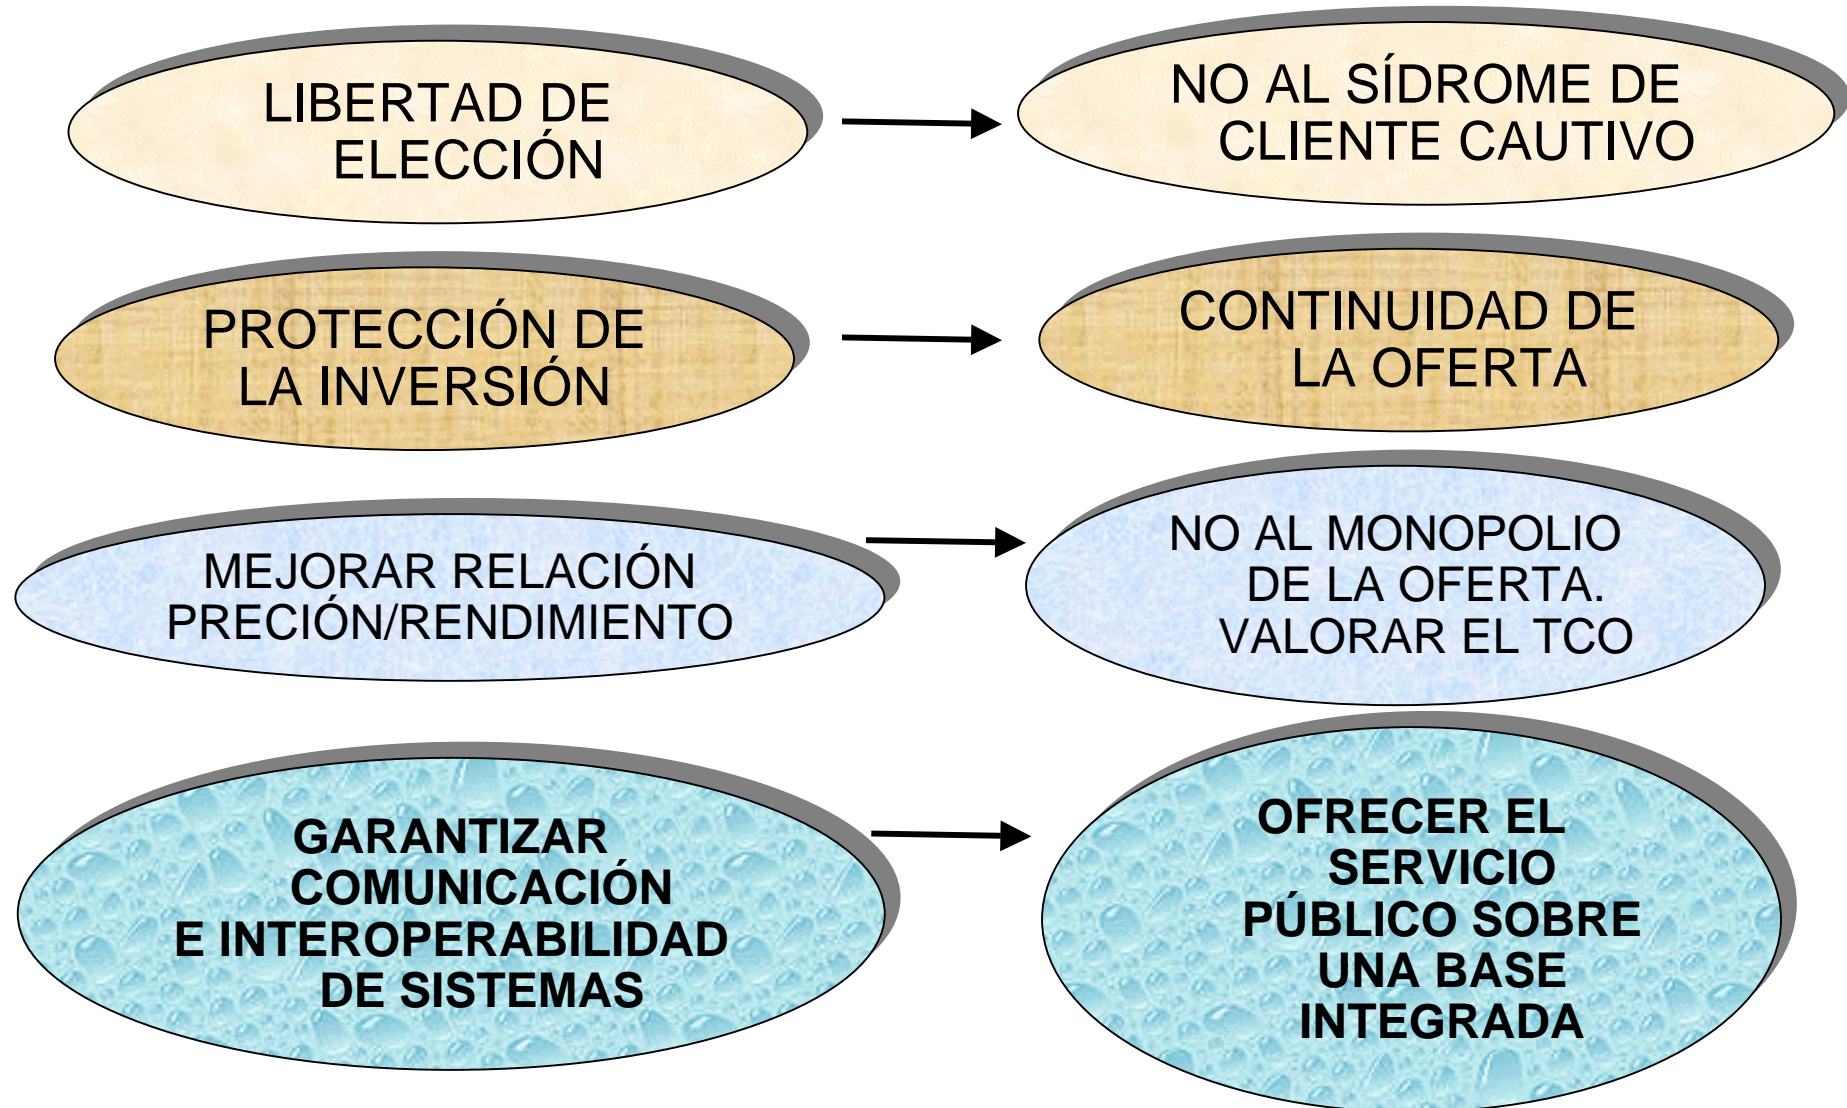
LIBERTAD DE ELECCIÓN

NO AL SÍDROME DE CLIENTE CAUTIVO

PROTECCIÓN DE LA INVERSIÓN

CONTINUIDAD DE LA OFERTA

MEJORAR RELACIÓN PRECIÓN/RENDIMIENTO

NO AL MONOPOLIO DE LA OFERTA. VALORAR EL TCO

GARANTIZAR COMUNICACIÓN E INTEROPERABILIDAD DE SISTEMAS

OFRECER EL SERVICIO PÚBLICO SOBRE UNA BASE INTEGRADA